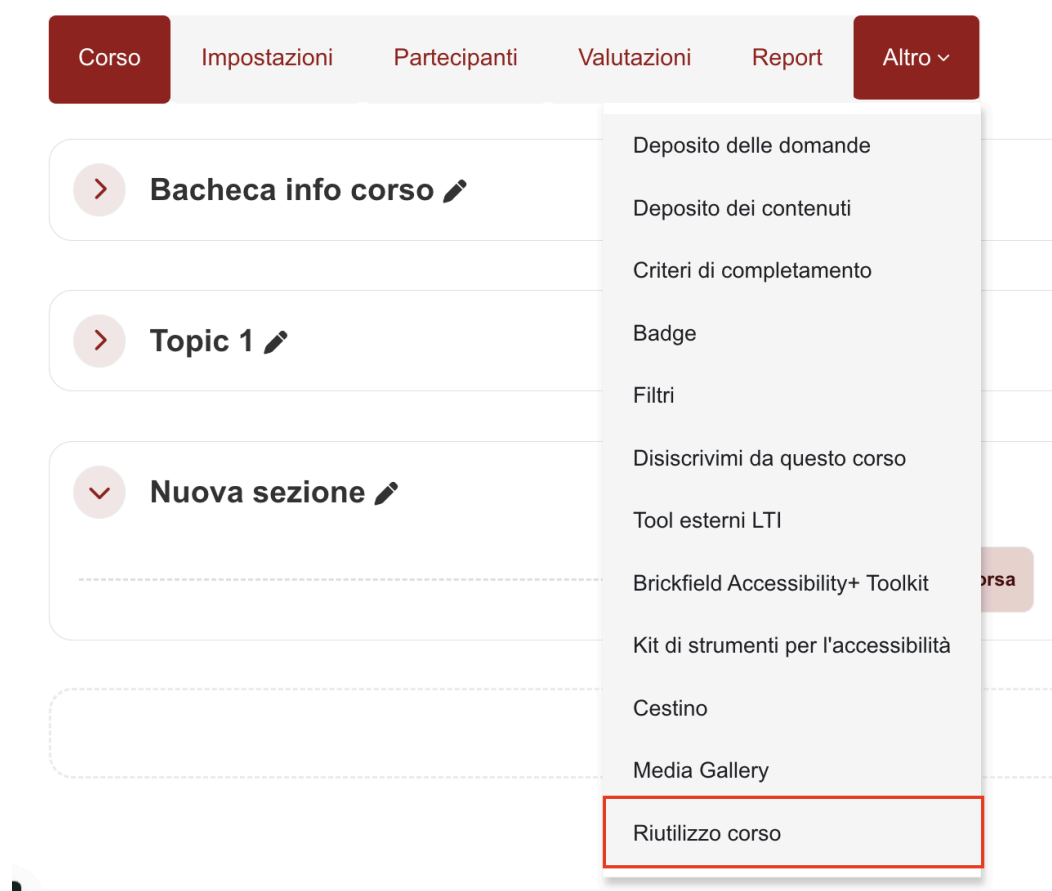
Corso Impostazioni Partecipanti Valutazioni Report Altro

Bacheca info corso

Topic 1

Nuova sezione

rsa

Deposito delle domande
Deposito dei contenuti
Criteri di completamento
Badge
Filtri
Disiscrivimi da questo corso
Tool esterni LTI
Brickfield Accessibility+ Toolkit
Kit di strumenti per l'accessibilità
Cestino
Media Gallery
Riutilizzo corso